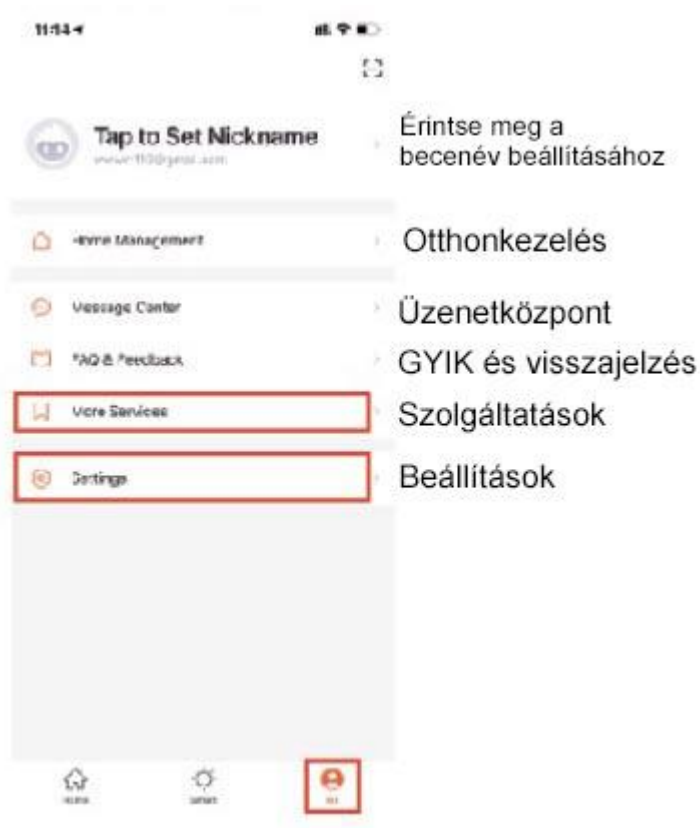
11:54

Tap to Set Nickname
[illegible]

Érintse meg a becenév beállításához

Home Management

Otthonkezelés

Message Center

Üzenetközpont

FAQ & Feedback

GYIK és visszajelzés

More Services

Szolgáltatások

Settings

Beállítások

Home
Smart
Me